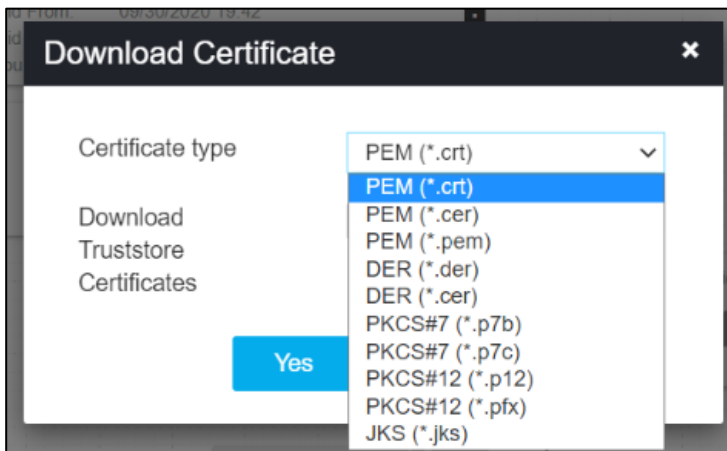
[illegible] From: 09/30/2020 19:42

Download Certificate ×

Certificate type
PEM (*.crt)
PEM (*.crt)
PEM (*.cer)
PEM (*.pem)
DER (*.der)
DER (*.cer)
PKCS#7 (*.p7b)
PKCS#7 (*.p7c)
PKCS#12 (*.p12)
PKCS#12 (*.pfx)
JKS (*.jks)

Download Truststore Certificates

Yes